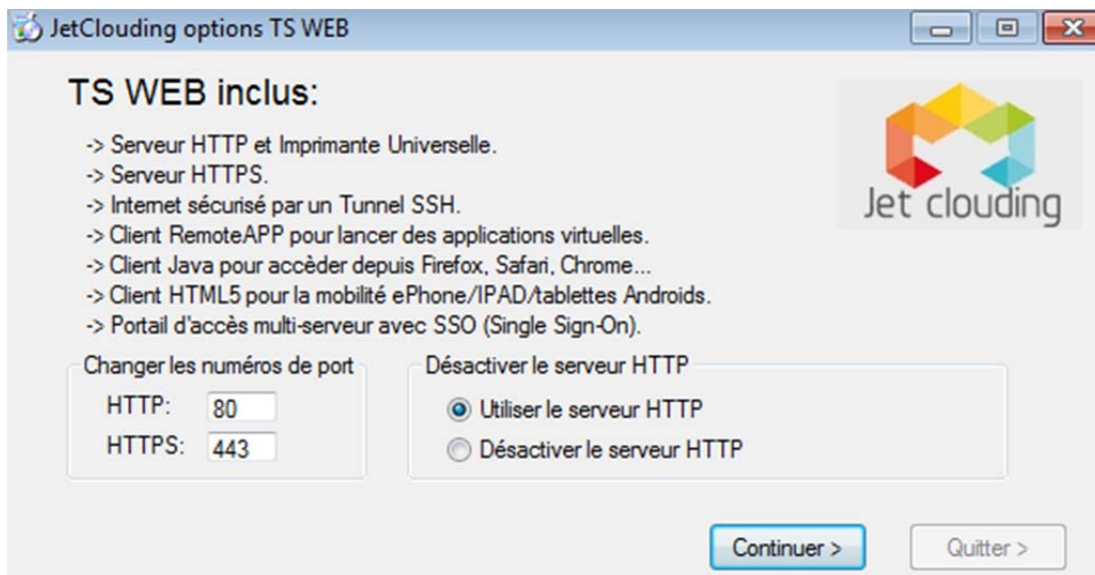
JetClouding options TS WEB

TS WEB inclus:

Jet clouding

-> Serveur HTTP et Imprimante Universelle.
-> Serveur HTTPS.
-> Internet sécurisé par un Tunnel SSH.
-> Client RemoteAPP pour lancer des applications virtuelles.
-> Client Java pour accèder depuis Firefox, Safari, Chrome...
-> Client HTML5 pour la mobilité ePhone/IPAD/tablettes Androids.
-> Portail d'accès multi-serveur avec SSO (Single Sign-On).

Changer les numéros de port
HTTP: 80
HTTPS: 443

Désactiver le serveur HTTP
Utiliser le serveur HTTP
Désactiver le serveur HTTP

Continuer >
Quitter >